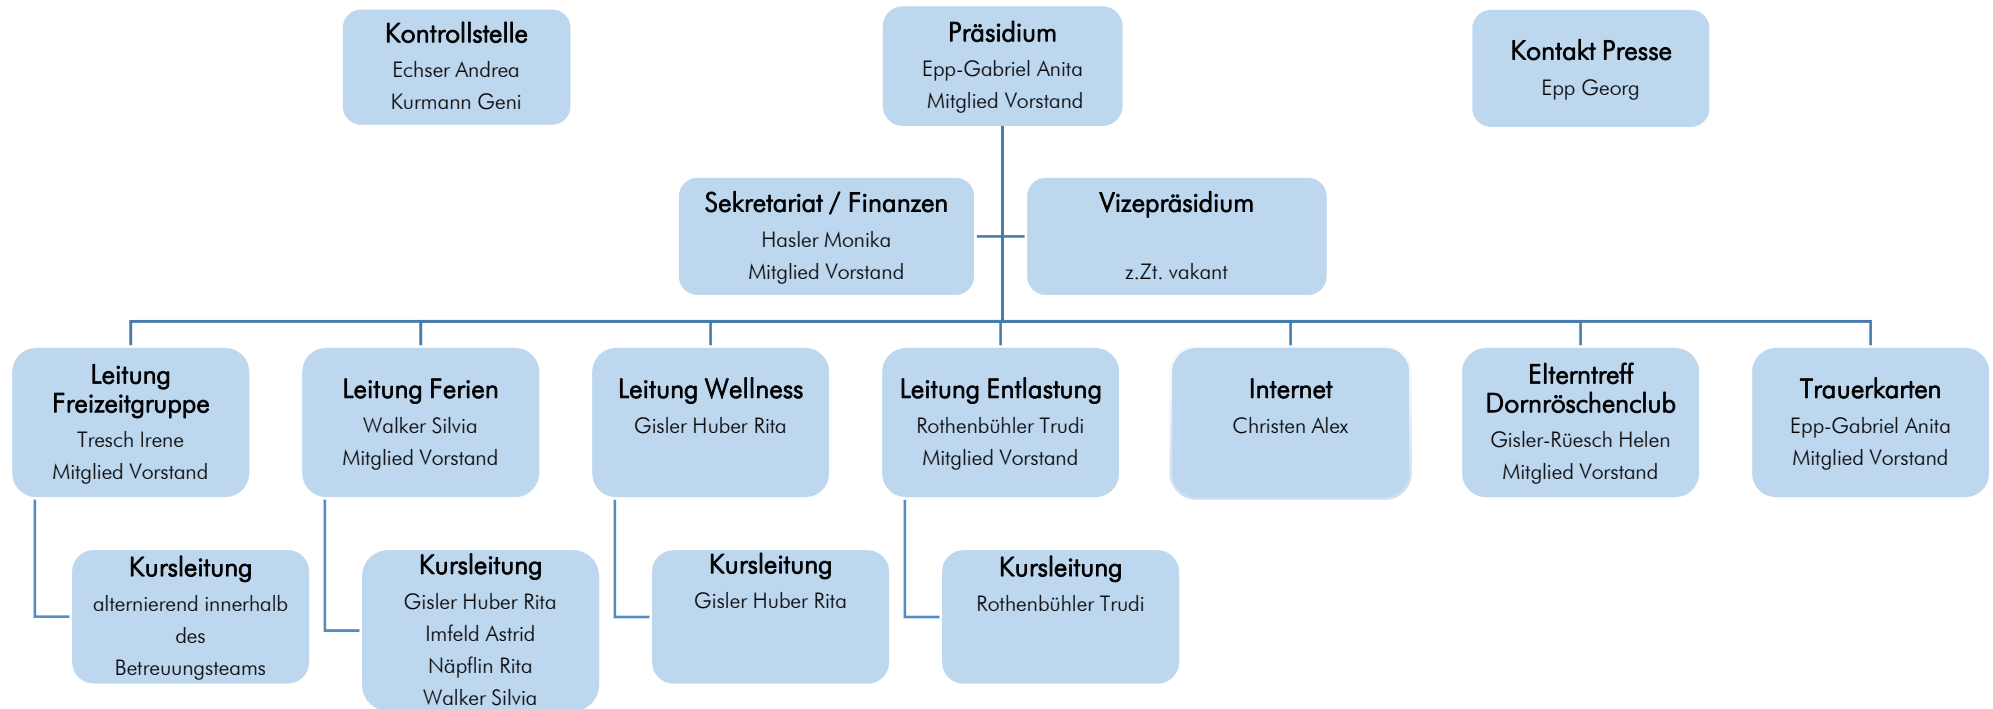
Kontrollstelle
Echser Andrea
Kurmann Geni

Präsidium
Epp-Gabriel Anita
Mitglied Vorstand

Kontakt Presse
Epp Georg

Sekretariat / Finanzen
Hasler Monika
Mitglied Vorstand

Vizepräsidium
z.Zt. vakant

Leitung Freizeitgruppe
Tresch Irene
Mitglied Vorstand

Leitung Ferien
Walker Silvia
Mitglied Vorstand

Leitung Wellness
Gisler Huber Rita

Leitung Entlastung
Rothenbühler Trudi
Mitglied Vorstand

Internet
Christen Alex

Elterntreff Dornröschenclub
Gisler-Rüesch Helen
Mitglied Vorstand

Trauerkarten
Epp-Gabriel Anita
Mitglied Vorstand

Kursleitung
alternierend innerhalb des Betreuungsteams

Kursleitung
Gisler Huber Rita
Imfeld Astrid
Näpflin Rita
Walker Silvia

Kursleitung
Gisler Huber Rita

Kursleitung
Rothenbühler Trudi